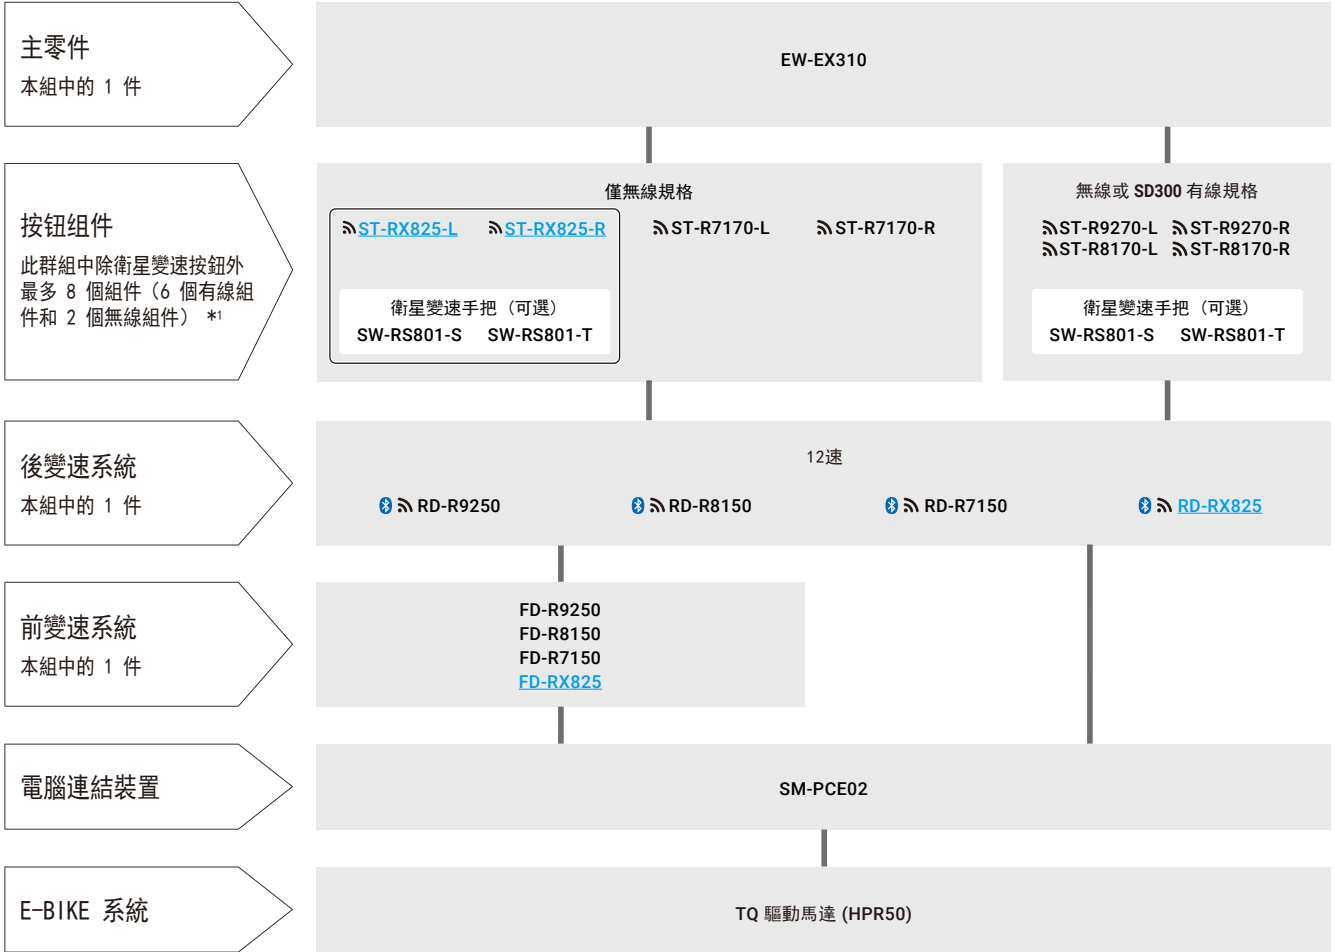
主零件
本組中的 1 件

EW-EX310

按钮组件
此群組中除衛星變速按鈕外最多 8 個組件（6 個有線組件和 2 個無線組件） *1

僅無線規格

ST-RX825-L ST-RX825-R

衛星變速手把（可選）
SW-RS801-S SW-RS801-T

ST-R7170-L ST-R7170-R

無線或 SD300 有線規格

ST-R9270-L ST-R9270-R
ST-R8170-L ST-R8170-R

衛星變速手把（可選）
SW-RS801-S SW-RS801-T

後變速系統
本組中的 1 件

12速

RD-R9250 RD-R8150 RD-R7150 RD-RX825

前變速系統
本組中的 1 件

FD-R9250
FD-R8150
FD-R7150
FD-RX825

電腦連結裝置

SM-PCE02

E-BIKE 系統

TQ 驅動馬達 (HPR50)